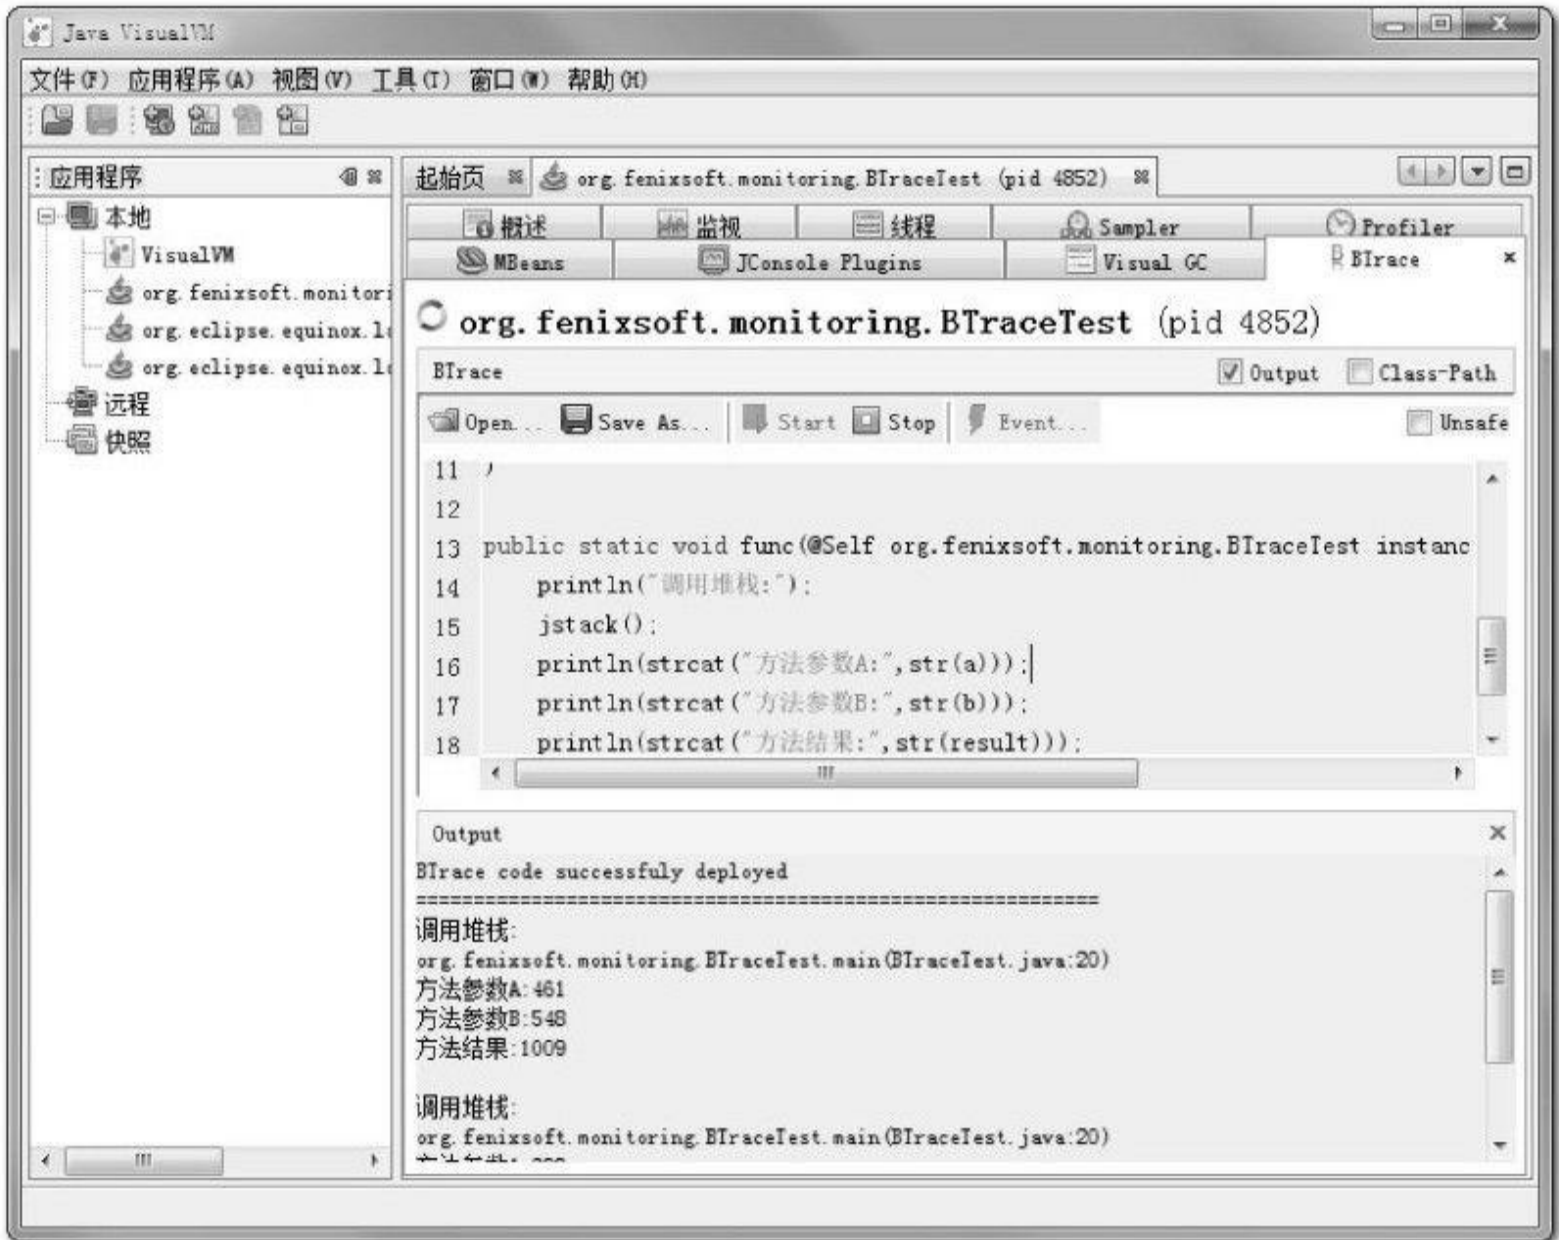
Java VisualVM

文件(F) 应用程序(A) 视图(V) 工具(T) 窗口(W) 帮助(H)

应用程序

本地
VisualVM
org.fenixsoft.monitori
org.eclipse.equinox.l
org.eclipse.equinox.l
远程
快照

起始页 org.fenixsoft.monitoring.BTraceTest (pid 4852)

概述 监视 线程 Sampler Profiler
MBeans JConsole Plugins Visual GC BTrace

org.fenixsoft.monitoring.BTraceTest (pid 4852)

BTrace Output Class-Path

Open... Save As... Start Stop Event... Unsafe

11 }
12
13 public static void func(@Self org.fenixsoft.monitoring.BTraceTest instanc
14 println("调用堆栈:");
15 jstack();
16 println(strcat("方法参数A:",str(a)));
17 println(strcat("方法参数B:",str(b)));
18 println(strcat("方法结果:",str(result)));

Output

BTrace code successfuly deployed
===========================================================
调用堆栈:
org.fenixsoft.monitoring.BTraceTest.main(BTraceTest.java:20)
方法参数A:461
方法参数B:548
方法结果:1009

调用堆栈:
org.fenixsoft.monitoring.BTraceTest.main(BTraceTest.java:20)
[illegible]